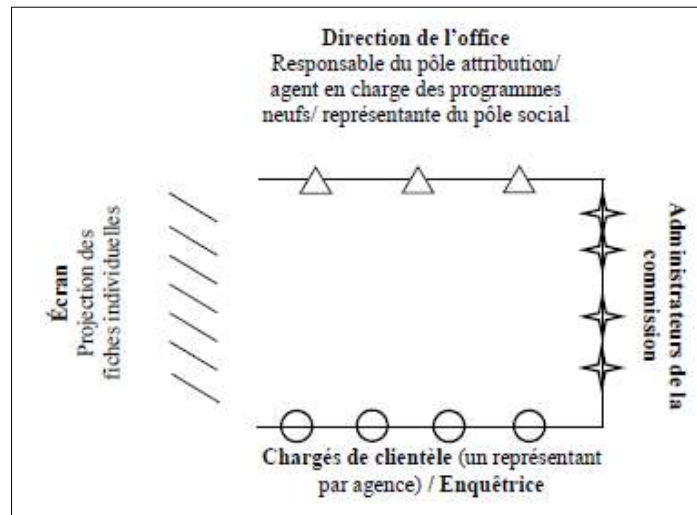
**Direction de l'office**
Responsable du pôle attribution/ agent en charge des programmes neufs/ représentante du pôle social

**Écran**
Projection des fiches individuelles

**Administrateurs de la commission**

**Chargés de clientèle** (un représentant par agence) / **Enquêtrice**